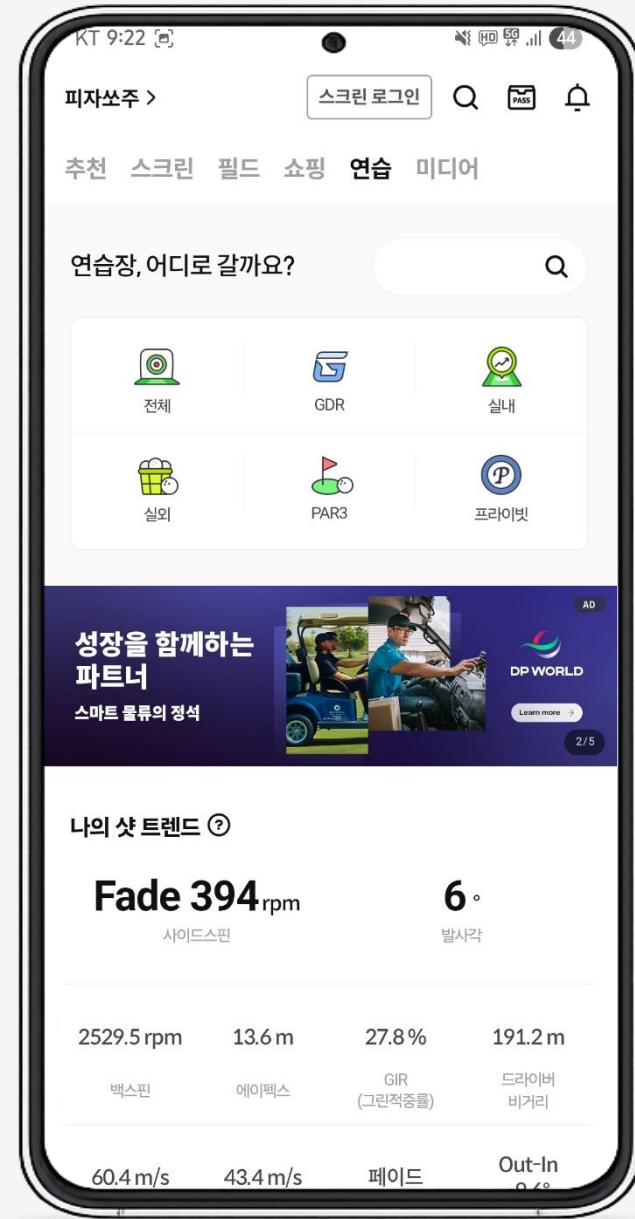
KT 9:22

44

피자쏘주 >

스크린 로그인

PASS

추천 스크린 필드 쇼핑 연습 미디어

연습장, 어디로 갈까요?

전체

GDR

실내

실외

PAR3

프라이빗

AD

성장을 함께하는 파트너

스마트 물류의 정석

DP WORLD

Learn more >

2/5

나의 샷 트렌드 ?

Fade 394 rpm

사이드스핀

6°

발사각

2529.5 rpm

백스핀

13.6 m

에이펙스

27.8 %

GIR (그린적중률)

191.2 m

드라이버 비거리

60.4 m/s

43.4 m/s

페이드

Out-In

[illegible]